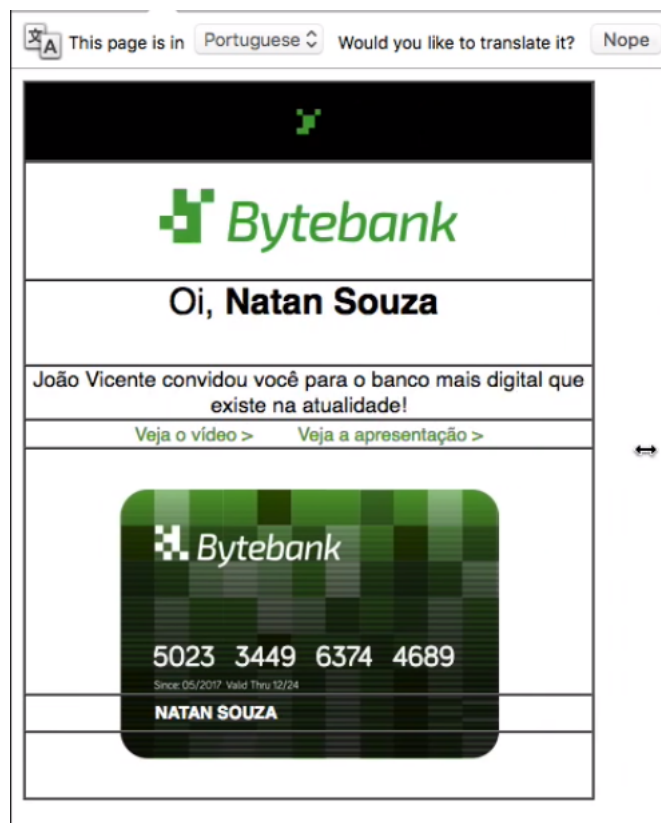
This page is in Portuguese Would you like to translate it? Nope

Bytebank

Oi, **Natan Souza**

João Vicente convidou você para o banco mais digital que existe na atualidade!

Veja o vídeo > Veja a apresentação >

Bytebank

5023 3449 6374 4689

Since: 05/2017 Valid Thru 12/24

NATAN SOUZA